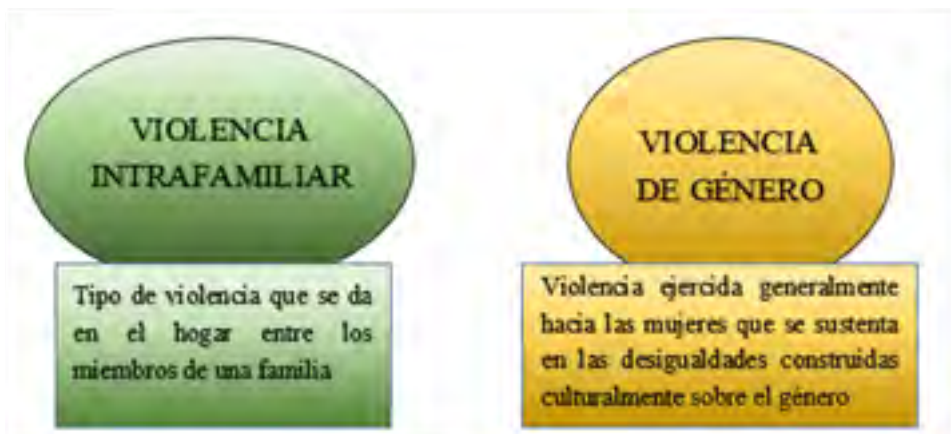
VIOLENCIA INTRAFAMILIAR

Tipo de violencia que se da en el hogar entre los miembros de una familia

VIOLENCIA DE GÉNERO

Violencia ejercida generalmente hacia las mujeres que se sustenta en las desigualdades construidas culturalmente sobre el género